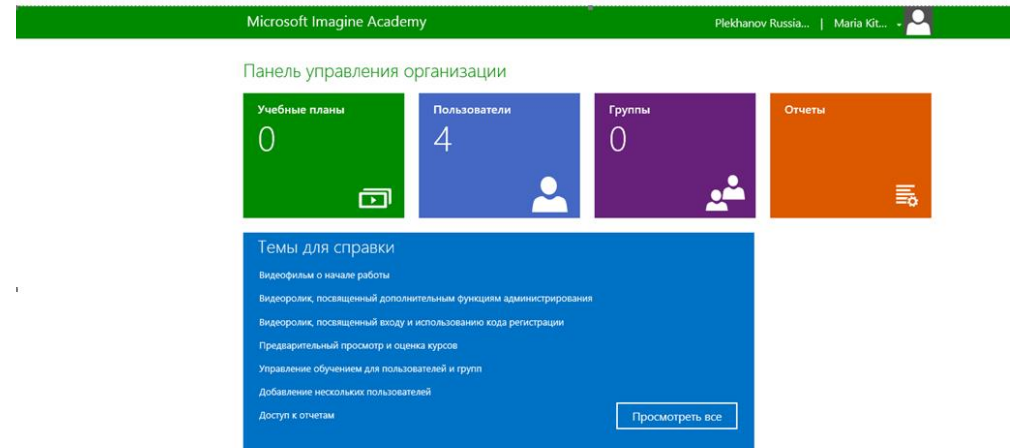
Microsoft Imagine Academy

Plekhanov Russia... | Maria Kit...

Панель управления организации

Учебные планы
0

Пользователи
4

Группы
0

Отчеты

Темы для справки

Видеофильм о начале работы

Видеоролик, посвященный дополнительным функциям администрирования

Видеоролик, посвященный входу и использованию кода регистрации

Предварительный просмотр и оценка курсов

Управление обучением для пользователей и групп

Добавление нескольких пользователей

Доступ к отчетам

Просмотреть все